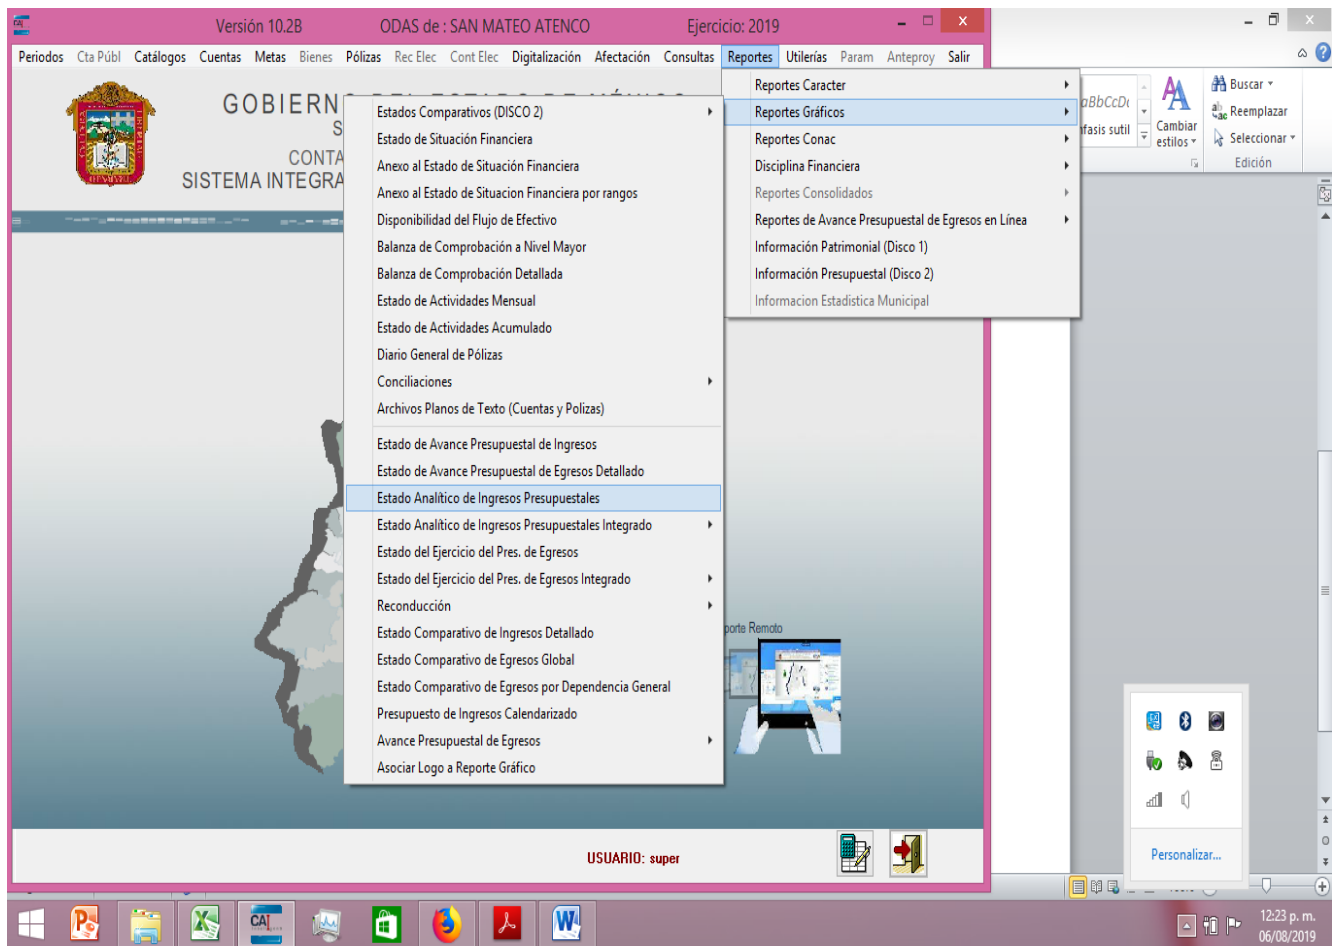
Versión 10.2B ODAS de : SAN MATEO ATENCO Ejercicio: 2019

Periodos Cta Públ Catálogos Cuentas Metas Bienes Pólizas Rec Elec Cont Elec Digitalización Afectación Consultas Reportes Utilerías Param Anteproy Salir

GOBIERN
S
CONTA
SISTEMA INTEGRA

Estados Comparativos (DISCO 2)
Estado de Situación Financiera
Anexo al Estado de Situación Financiera
Anexo al Estado de Situacion Financiera por rangos
Disponibilidad del Flujo de Efectivo
Balanza de Comprobación a Nivel Mayor
Balanza de Comprobación Detallada
Estado de Actividades Mensual
Estado de Actividades Acumulado
Diario General de Pólizas
Conciliaciones
Archivos Planos de Texto (Cuentas y Polizas)
Estado de Avance Presupuestal de Ingresos
Estado de Avance Presupuestal de Egresos Detallado
Estado Analítico de Ingresos Presupuestales
Estado Analítico de Ingresos Presupuestales Integrado
Estado del Ejercicio del Pres. de Egresos
Estado del Ejercicio del Pres. de Egresos Integrado
Reconducción
Estado Comparativo de Ingresos Detallado
Estado Comparativo de Egresos Global
Estado Comparativo de Egresos por Dependencia General
Presupuesto de Ingresos Calendarizado
Avance Presupuestal de Egresos
Asociar Logo a Reporte Gráfico

Reportes Caracter
Reportes Gráficos
Reportes Conac
Disciplina Financiera
Reportes Consolidados
Reportes de Avance Presupuestal de Egresos en Línea
Información Patrimonial (Disco 1)
Información Presupuestal (Disco 2)
Informacion Estadistica Municipal

porte Remoto

USUARIO: super

aBbCcD
fasis sutil
Cambiar estilos
Buscar
Reemplazar
Seleccionar
Edición

Personalizar...

12:23 p. m.
06/08/2019